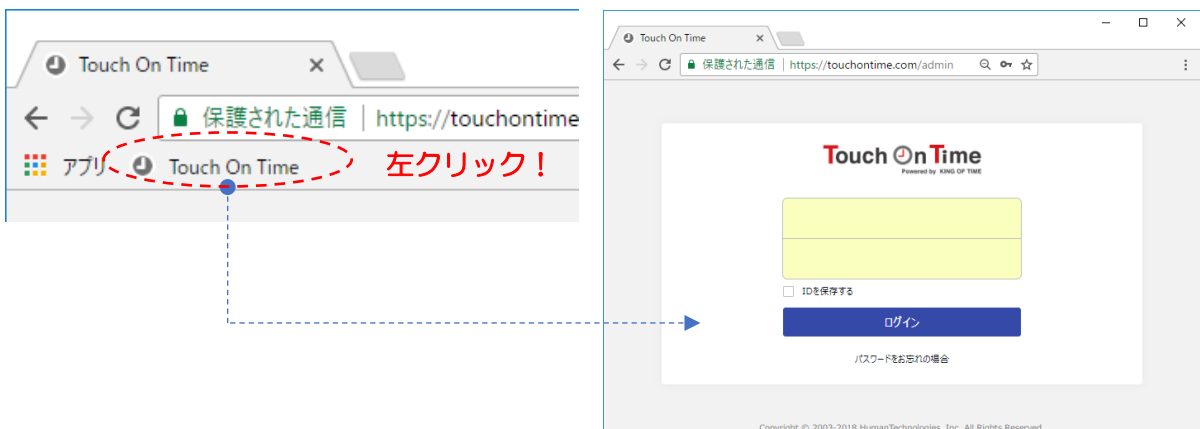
Touch On Time ×

保護された通信 | https://touchontime

アプリ Touch On Time

左クリック！

Touch On Time ×

保護された通信 | https://touchontime.com/admin

Touch On Time
Powered by KING OF TIME

IDを保存する

ログイン

パスワードをお忘れの場合

Copyright © 2003-2018 HumanTechnologies, Inc. All Rights Reserved.